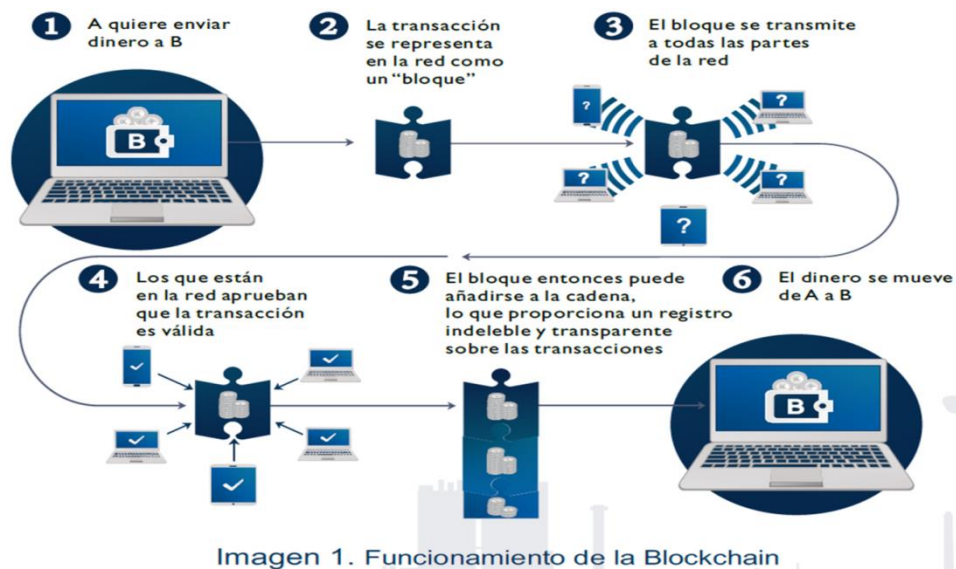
1 A quiere enviar dinero a B

B

2 La transacción se representa en la red como un "bloque"

3 El bloque se transmite a todas las partes de la red

?

?

?

?

?

4 Los que están en la red aprueban que la transacción es válida

5 El bloque entonces puede añadirse a la cadena, lo que proporciona un registro indeleble y transparente sobre las transacciones

6 El dinero se mueve de A a B

B

Imagen 1. Funcionamiento de la Blockchain